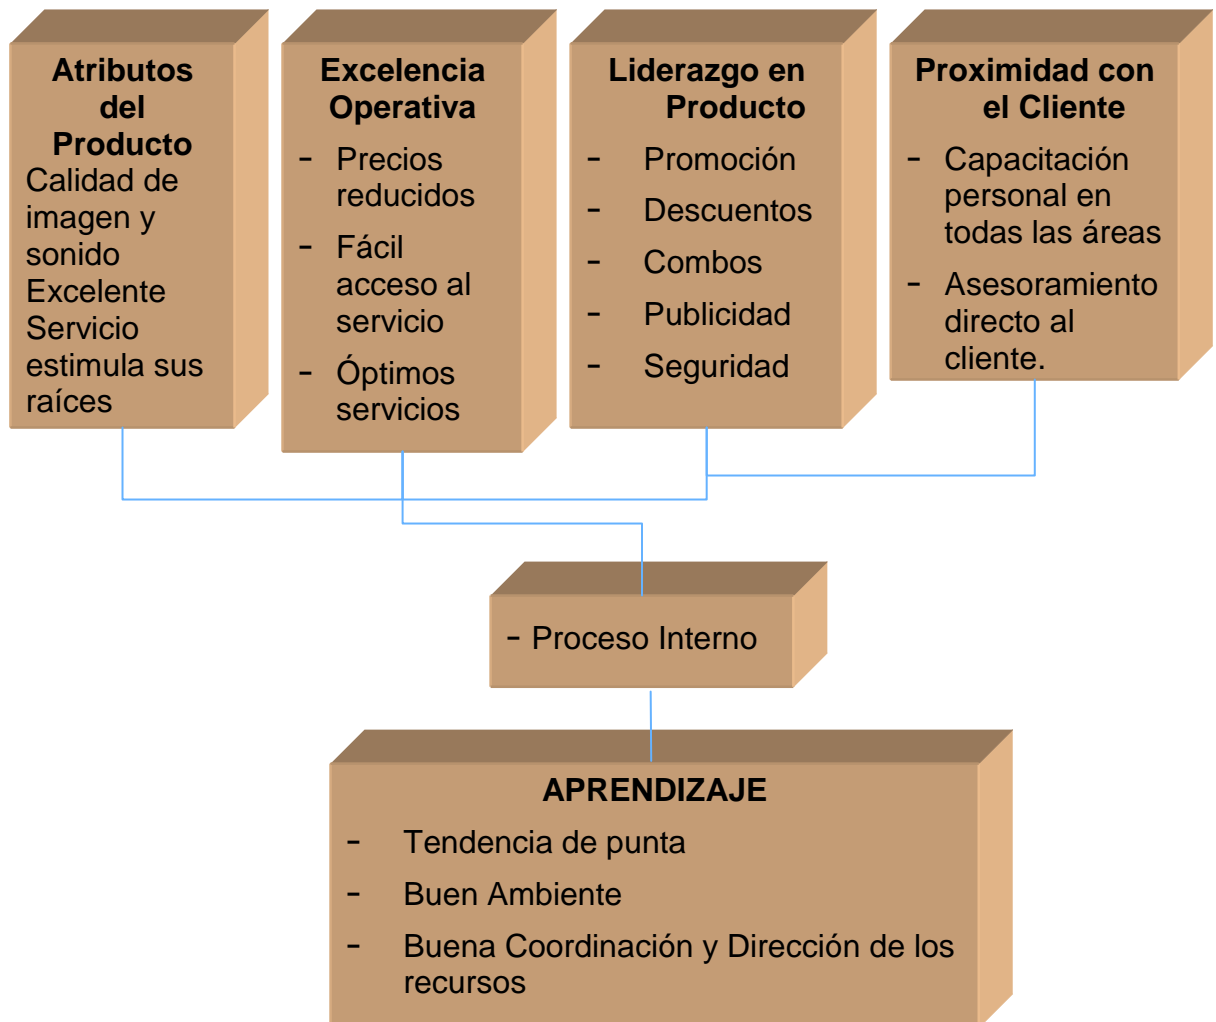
Atributos del Producto
Calidad de imagen y sonido
Excelente Servicio estimula sus raíces

Excelencia Operativa
- Precios reducidos
- Fácil acceso al servicio
- Óptimos servicios

Liderazgo en Producto
- Promoción
- Descuentos
- Combos
- Publicidad
- Seguridad

Proximidad con el Cliente
- Capacitación personal en todas las áreas
- Asesoramiento directo al cliente.

- Proceso Interno

APRENDIZAJE
- Tendencia de punta
- Buen Ambiente
- Buena Coordinación y Dirección de los recursos